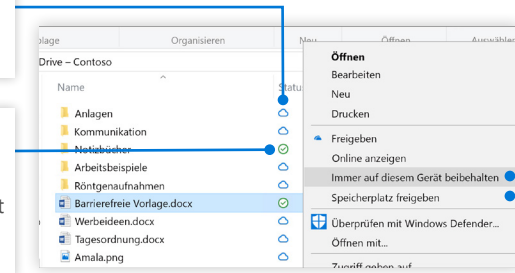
ablage Organisieren Neu Öffnen Auswählen

Drive – Contoso

Name Status

Anlagen
Kommunikation
Notizbücher
Arbeitsbeispiele
Röntgenaufnahmen
Barrierefreie Vorlage.docx
Werbeideen.docx
Tagesordnung.docx
Amala.png

Öffnen
Bearbeiten
Neu
Drucken
Freigeben
Online anzeigen
Immer auf diesem Gerät beibehalten
Speicherplatz freigeben
Überprüfen mit Windows Defender...
Öffnen mit...
Zugriff geben auf

t